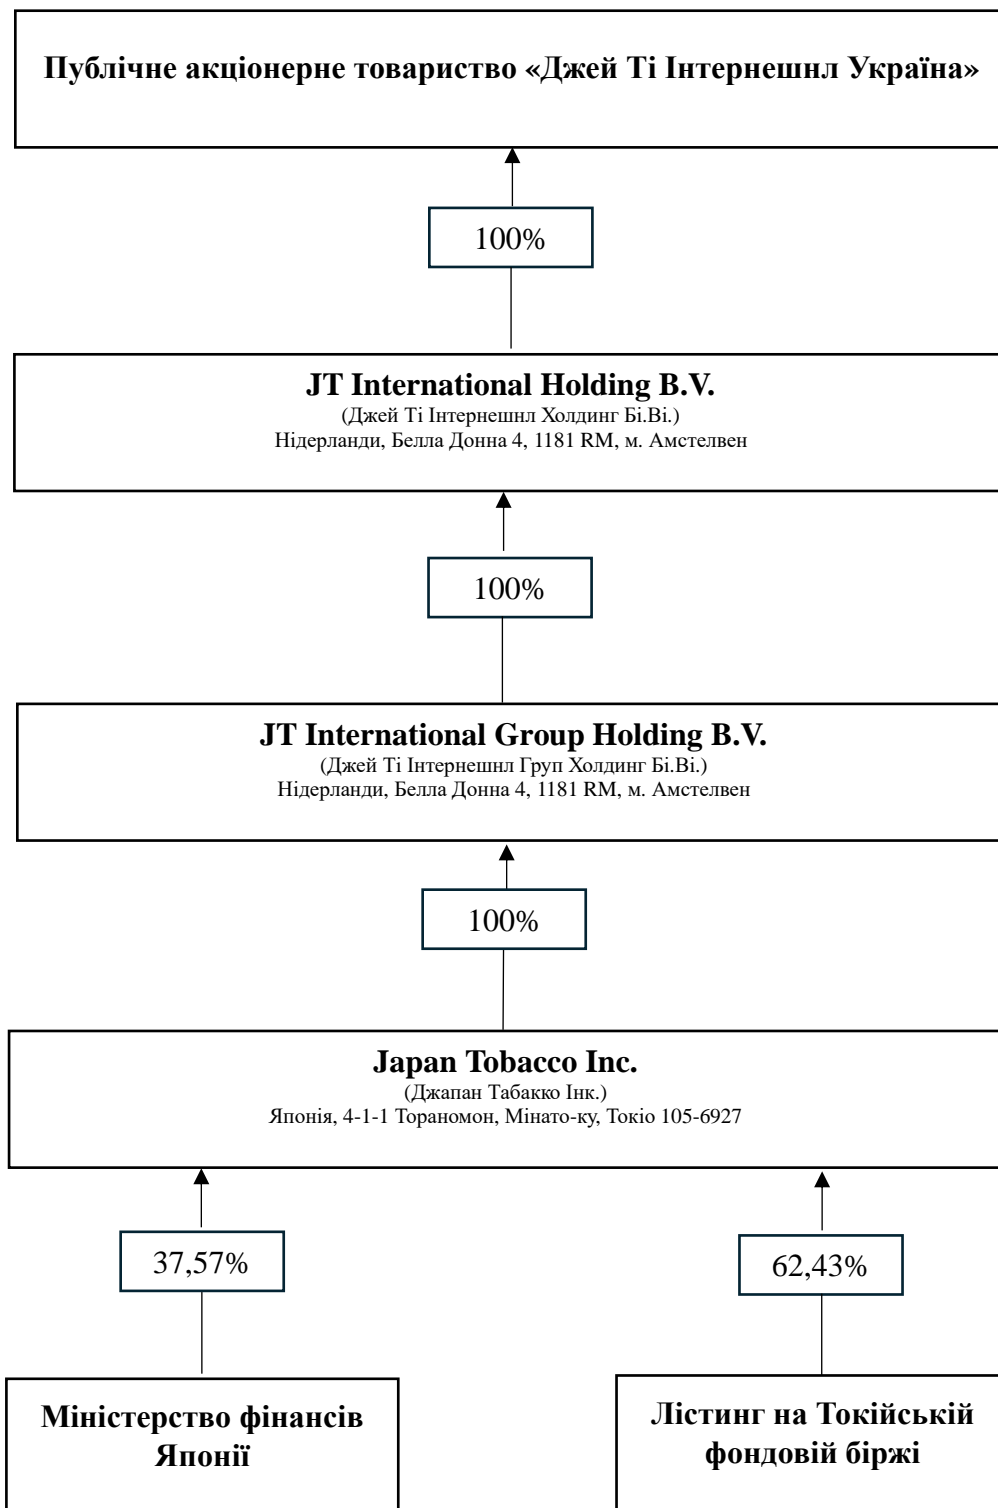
Публічне акціонерне товариство «Джей Ті Інтернешнл Україна»

100%

JT International Holding B.V.
(Джей Ті Інтернешнл Холдинг Бі.Ві.)
Нідерланди, Белла Донна 4, 1181 RM, м. Амстелвен

100%

JT International Group Holding B.V.
(Джей Ті Інтернешнл Груп Холдинг Бі.Ві.)
Нідерланди, Белла Донна 4, 1181 RM, м. Амстелвен

100%

Japan Tobacco Inc.
(Джапан Табакко Інк.)
Японія, 4-1-1 Тораномон, Мінато-ку, Токіо 105-6927

37,57%

62,43%

Міністерство фінансів Японії

Лістинг на Токійській фондовій біржі